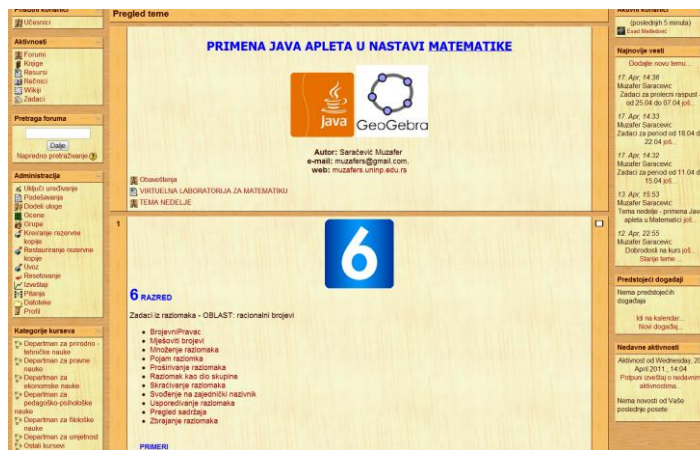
Prisutni korisnici
Učesnici

Aktivnosti
Forumi
Knjige
Resursi
Rečnici
Wikiji
Zadaci

Pretraga foruma
Dalje
Napredno pretraživanje

Administracija
Uključi uređivanje
Podešavanja
Dodeli uloge
Ocene
Grupe
Kreiranje rezervne kopije
Restauriranje rezervne kopije
Uvoz
Resetovanje
Izveštaji
Pitanja
Datoteke
Profil

Kategorije kurseva
Departman za prirodno - tehničke nauke
Departman za pravne nauke
Departman za ekonomske nauke
Departman za pedagoško-psihološke nauke
Departman za filološke nauke
Departman za umjetnost
Ostali kursevi

Pregled teme

PRIMENA JAVA APLETA U NASTAVI MATEMATIKE

Java GeoGebra

Autor: Saračević Muzafer
e-mail: muzafers@gmail.com,
web: muzafers.uninp.edu.rs

Obaveštenja
VIRTUELNA LABORATORIJA ZA MATEMATIKU
TEMA NEDELJE

1

6

6 RAZRED

Zadaci iz razlomaka - OBLAST: racionalni brojevi

• BrojevniPravac
• Mješoviti brojevi
• Množenje razlomaka
• Pojam razlomka
• Proširivanje razlomaka
• Razlomak kao dio skupine
• Skraćivanje razlomaka
• Svođenje na zajednički nazivnik
• Usporedivanje razlomaka
• Pregled sadržaja
• Zbrajanje razlomaka

PRIMERI

Aktivni korisnici
(poslednjih 5 minuta)
Esad Međedović

Najnovije vesti
Dodajte novu temu...
17. Apr, 14:36
Muzafer Saracevic
Zadaci za prolecni raspust - od 25.04 do 07.04 još...
17. Apr, 14:33
Muzafer Saracevic
Zadaci za period od 18.04 do 22.04 još...
17. Apr, 14:32
Muzafer Saracevic
Zadaci za period od 11.04 do 15.04 još...
13. Apr, 15:53
Muzafer Saracevic
Tema nedelje - primena Java apleta u Matematici još...
12. Apr, 22:55
Muzafer Saracevic
Dobrodosli na kurs još...
Starije teme ...

Predstojeći događaji
Nema predstojećih događaja
Idi na kalendar...
Novi događaj...

Nedavne aktivnosti
Aktivnost od Wednesday, 20 April 2011., 14:04
Potpuni izveštaj o nedavnim aktivnostima
Nema novosti od Vaše poslednje posete